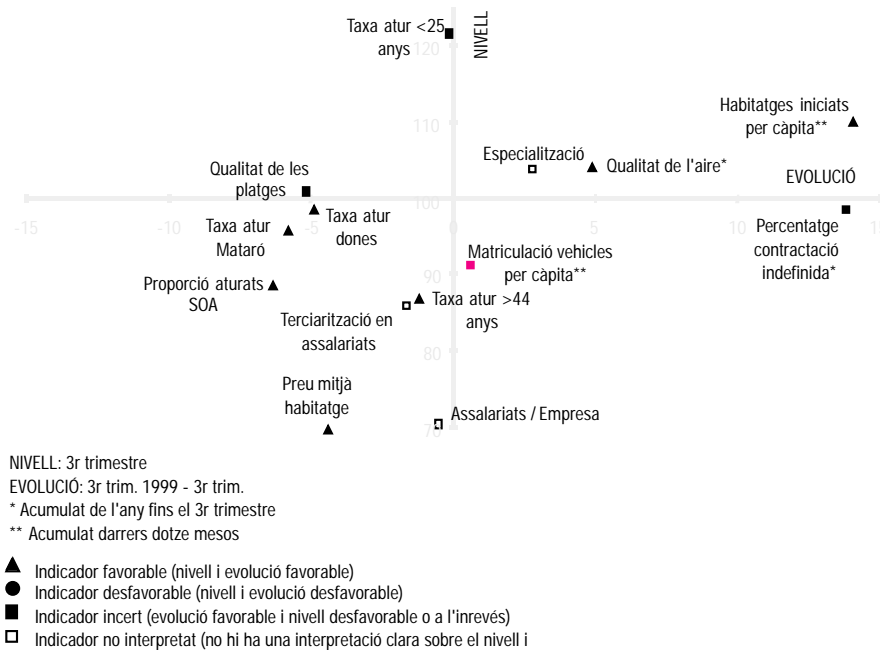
Taxa atur <25 anys

NIVELL

120

Habitatges iniciats per càpita**

110

Especialització

Qualitat de l'aire*

Qualitat de les platges

EVOLUCIÓ

-15

-10

-5

100

5

10

Taxa atur Mataró

Taxa atur dones

Percentatge contractació indefinida*

Matriculació vehicles per càpita**

90

Proporció aturats SOA

Taxa atur >44 anys

Terciarització en assalariats

80

Preu mitjà habitatge

Assalariats / Empresa

70

NIVELL: 3r trimestre
EVOLUCIÓ: 3r trim. 1999 - 3r trim.
* Acumulat de l'any fins el 3r trimestre
** Acumulat darrers dotze mesos

Indicador favorable (nivell i evolució favorable)
Indicador desfavorable (nivell i evolució desfavorable)
Indicador incert (evolució favorable i nivell desfavorable o a l'inrevés)
Indicador no interpretat (no hi ha una interpretació clara sobre el nivell i